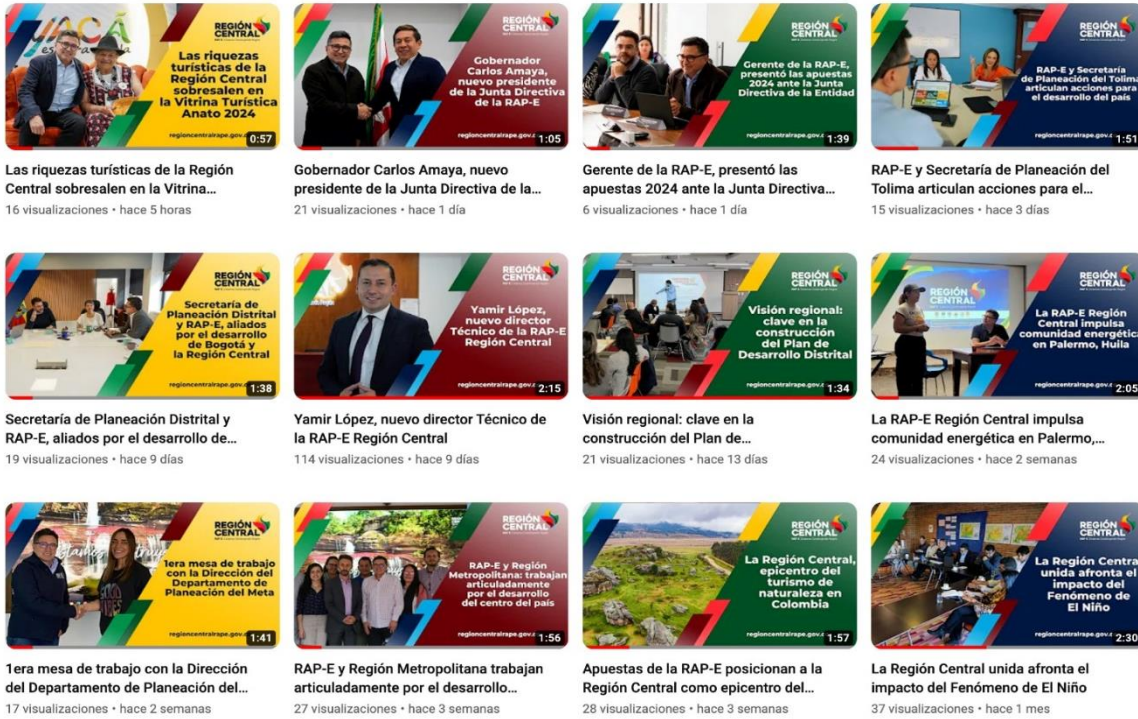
REGIÓN CENTRAL
Las riquezas turísticas de la Región Central sobresalen en la Vitrina Turística Anato 2024
regioncentralrape.gov.
0:57
Las riquezas turísticas de la Región Central sobresalen en la Vitrina...
16 visualizaciones • hace 5 horas

REGIÓN CENTRAL
Gobernador Carlos Amaya, nuevo presidente de la Junta Directiva de la RAP-E
regioncentralrape.gov.
1:05
Gobernador Carlos Amaya, nuevo presidente de la Junta Directiva de la...
21 visualizaciones • hace 1 día

REGIÓN CENTRAL
Gerente de la RAP-E, presentó las apuestas 2024 ante la Junta Directiva de la Entidad
regioncentralrape.gov.
1:39
Gerente de la RAP-E, presentó las apuestas 2024 ante la Junta Directiva...
6 visualizaciones • hace 1 día

REGIÓN CENTRAL
RAP-E y Secretaría de Planeación del Tolima articulan acciones para el desarrollo del país
regioncentralrape.gov.
1:51
RAP-E y Secretaría de Planeación del Tolima articulan acciones para el...
15 visualizaciones • hace 3 días

REGIÓN CENTRAL
Secretaría de Planeación Distrital y RAP-E, aliados por el desarrollo de Bogotá y la Región Central
regioncentralrape.gov.
1:38
Secretaría de Planeación Distrital y RAP-E, aliados por el desarrollo de...
19 visualizaciones • hace 9 días

REGIÓN CENTRAL
Yamir López, nuevo director Técnico de la RAP-E Región Central
regioncentralrape.gov.
2:15
Yamir López, nuevo director Técnico de la RAP-E Región Central
114 visualizaciones • hace 9 días

REGIÓN CENTRAL
Visión regional: clave en la construcción del Plan de Desarrollo Distrital
regioncentralrape.gov.
1:34
Visión regional: clave en la construcción del Plan de...
21 visualizaciones • hace 13 días

REGIÓN CENTRAL
La RAP-E Región Central impulsa comunidad energética en Palermo, Huila
regioncentralrape.gov.
2:05
La RAP-E Región Central impulsa comunidad energética en Palermo,...
24 visualizaciones • hace 2 semanas

REGIÓN CENTRAL
1era mesa de trabajo con la Dirección del Departamento de Planeación del Meta
regioncentralrape.gov.
1:41
1era mesa de trabajo con la Dirección del Departamento de Planeación del...
17 visualizaciones • hace 2 semanas

REGIÓN CENTRAL
RAP-E y Región Metropolitana: trabajan articuladamente por el desarrollo del centro del país
regioncentralrape.gov.
1:56
RAP-E y Región Metropolitana trabajan articuladamente por el desarrollo...
27 visualizaciones • hace 3 semanas

REGIÓN CENTRAL
La Región Central, epicentro del turismo de naturaleza en Colombia
regioncentralrape.gov.
1:57
Apuestas de la RAP-E posicionan a la Región Central como epicentro del...
28 visualizaciones • hace 3 semanas

REGIÓN CENTRAL
La Región Central unida afronta el impacto del Fenómeno de El Niño
regioncentralrape.gov.
2:30
La Región Central unida afronta el impacto del Fenómeno de El Niño
37 visualizaciones • hace 1 mes